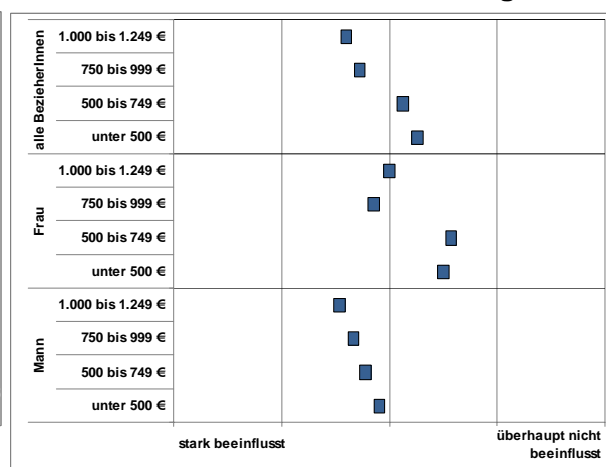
| | | |
|---|---|---|
| alle BezieherInnen | 1.000 bis 1.249 € | |
| | 750 bis 999 € | |
| | 500 bis 749 € | |
| | unter 500 € | |
| Frau | 1.000 bis 1.249 € | |
| | 750 bis 999 € | |
| | 500 bis 749 € | |
| | unter 500 € | |
| Mann | 1.000 bis 1.249 € | |
| | 750 bis 999 € | |
| | 500 bis 749 € | |
| | unter 500 € | |

stark beeinflusst

überhaupt nicht beeinflusst